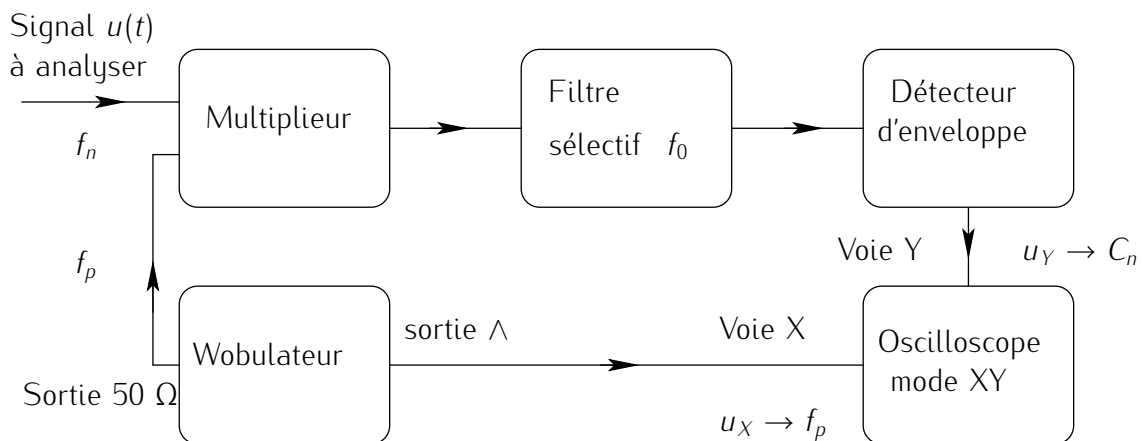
Signal $u(t)$ à analyser

$f_n$

Multiplieur

Filtre sélectif $f_0$

Détecteur d'enveloppe

$f_p$

Voie Y

$u_Y \rightarrow C_n$

Wobulateur

sortie $\wedge$

Voie X

Oscilloscope mode XY

Sortie 50 Ω

$u_X \rightarrow f_p$